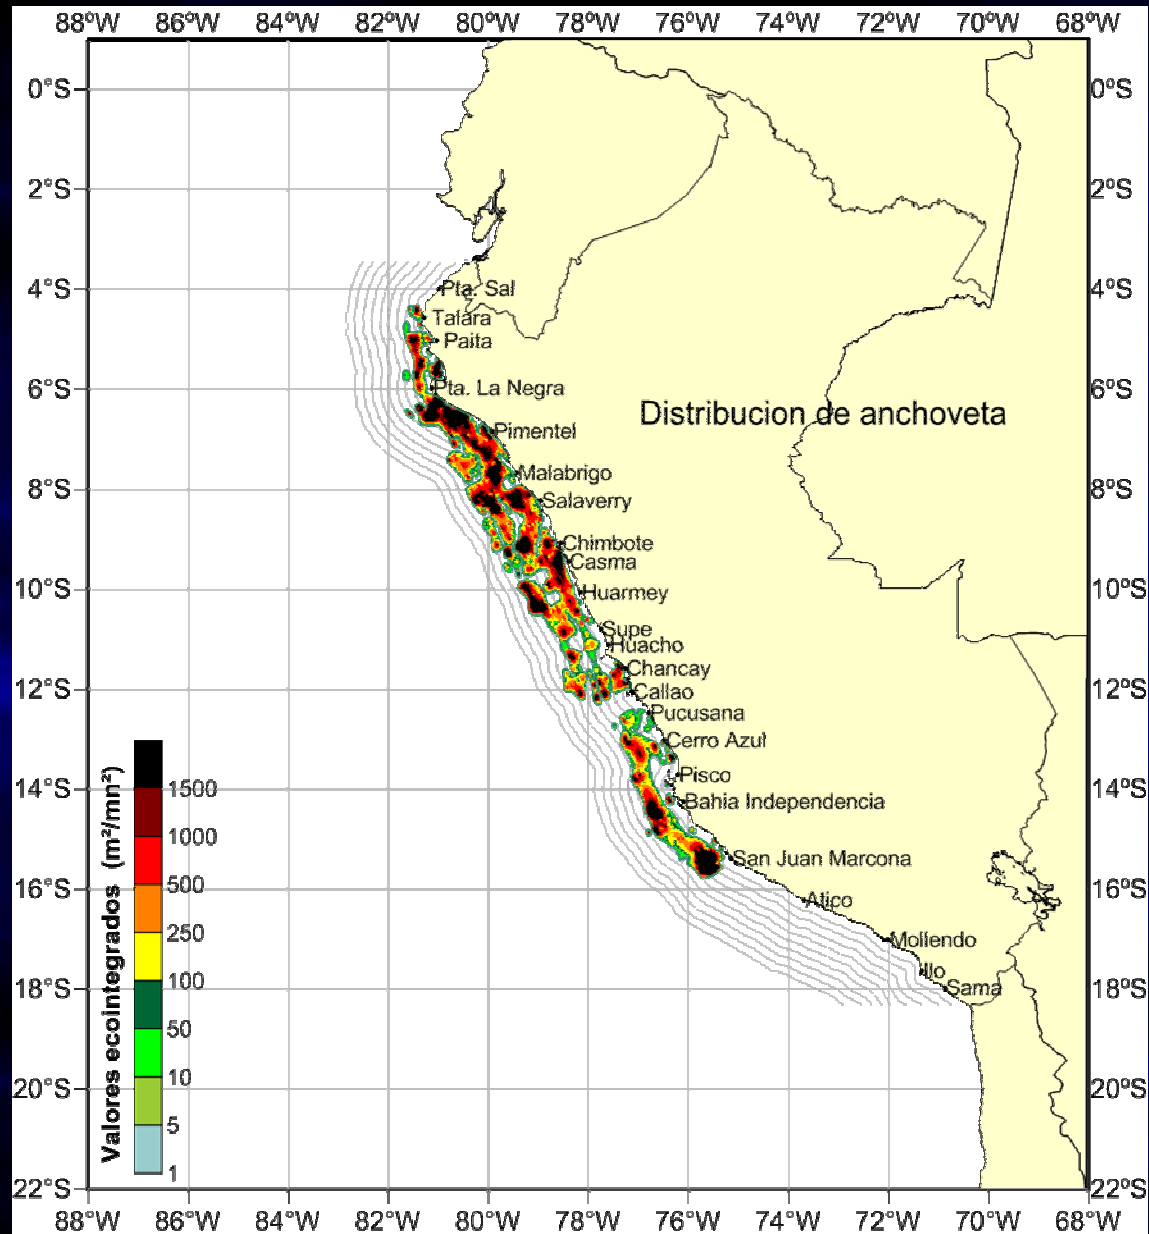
88°W 86°W 84°W 82°W 80°W 78°W 76°W 74°W 72°W 70°W 68°W

0°S 2°S 4°S 6°S 8°S 10°S 12°S 14°S 16°S 18°S 20°S 22°S

0ºS 2ºS 4ºS 6ºS 8ºS 10ºS 12ºS 14ºS 16ºS 18ºS 20ºS 22ºS

Distribucion de anchoveta

Pta. Sal
Talara
Paita
Pta. La Negra
Pimentel
Malabrigo
Salaverry
Chimbote
Casma
Huarmey
Supe
Huacho
Chancay
Callao
Pucusana
Cerro Azul
Pisco
Bahia Independencia
San Juan Marcona
Atico
Mollendo
Ilo
Sama

Valores ecointegrados (m²/mn²)
1500
1000
500
250
100
50
10
5
1

88°W 86°W 84°W 82°W 80°W 78°W 76°W 74°W 72°W 70°W 68°W